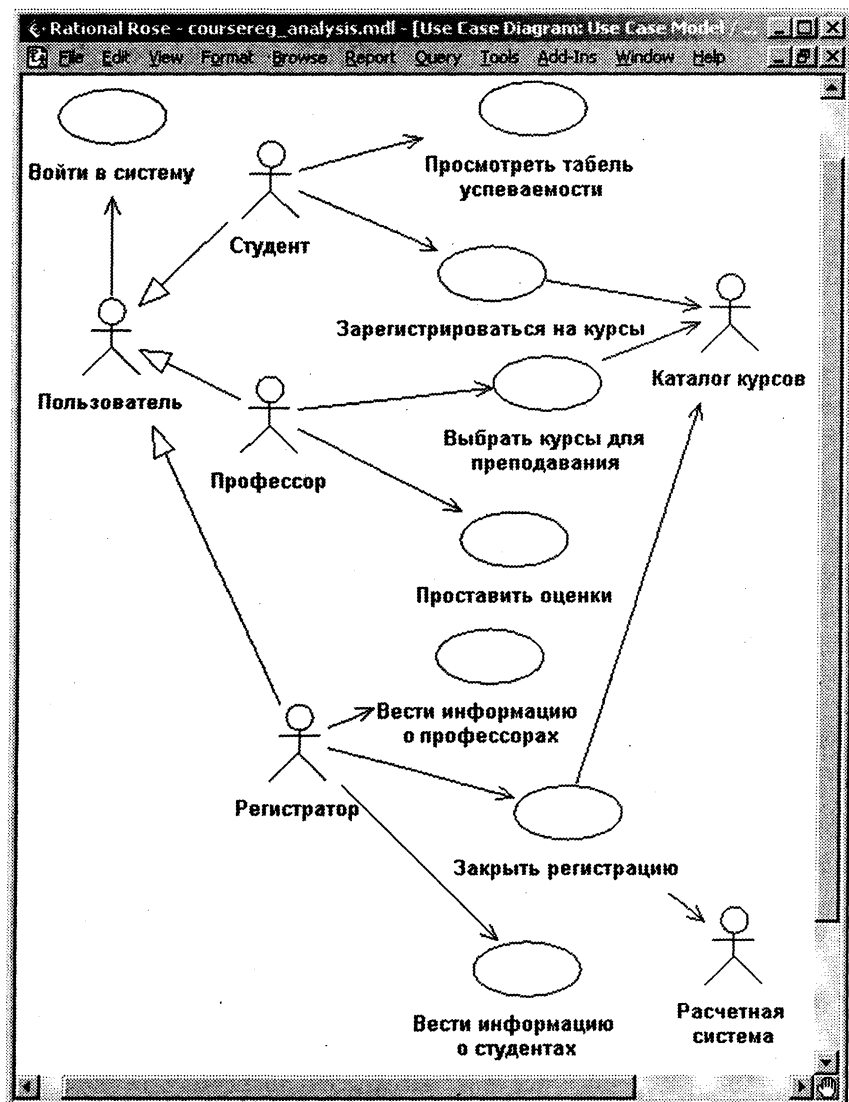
Rational Rose - coursereg_analysis.mdl - [Use Case Diagram: Use Case Model / ...

File Edit View Format Browse Report Query Tools Add-Ins Window Help

Войти в систему

Студент

Просмотреть табель успеваемости

Зарегистрироваться на курсы

Каталог курсов

Пользователь

Профессор

Выбрать курсы для преподавания

Проставить оценки

Вести информацию о профессорах

Регистратор

Закрыть регистрацию

Расчетная система

Вести информацию о студентах